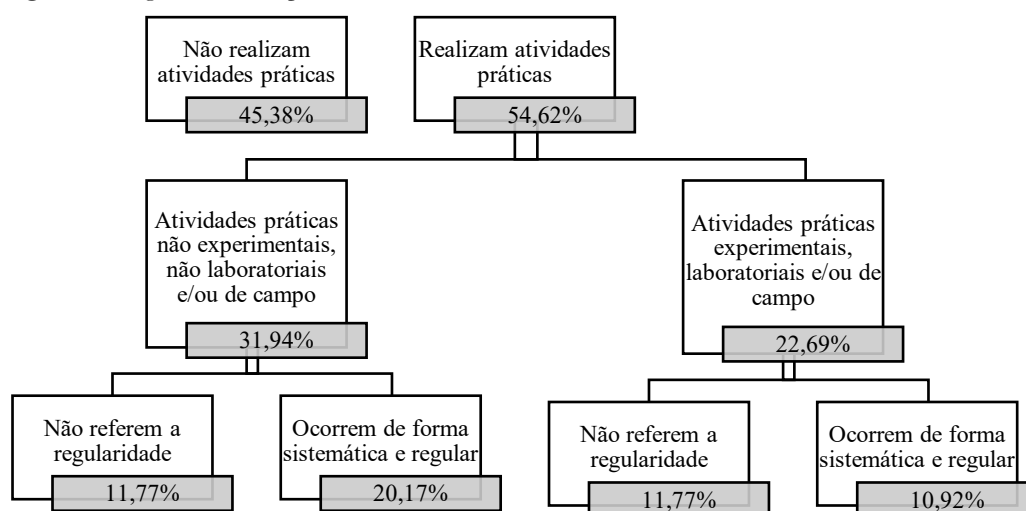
Não realizam atividades práticas
45,38%

Realizam atividades práticas
54,62%

Atividades práticas não experimentais, não laboratoriais e/ou de campo
31,94%

Atividades práticas experimentais, laboratoriais e/ou de campo
22,69%

Não referem a regularidade
11,77%

Ocorrem de forma sistemática e regular
20,17%

Não referem a regularidade
11,77%

Ocorrem de forma sistemática e regular
10,92%